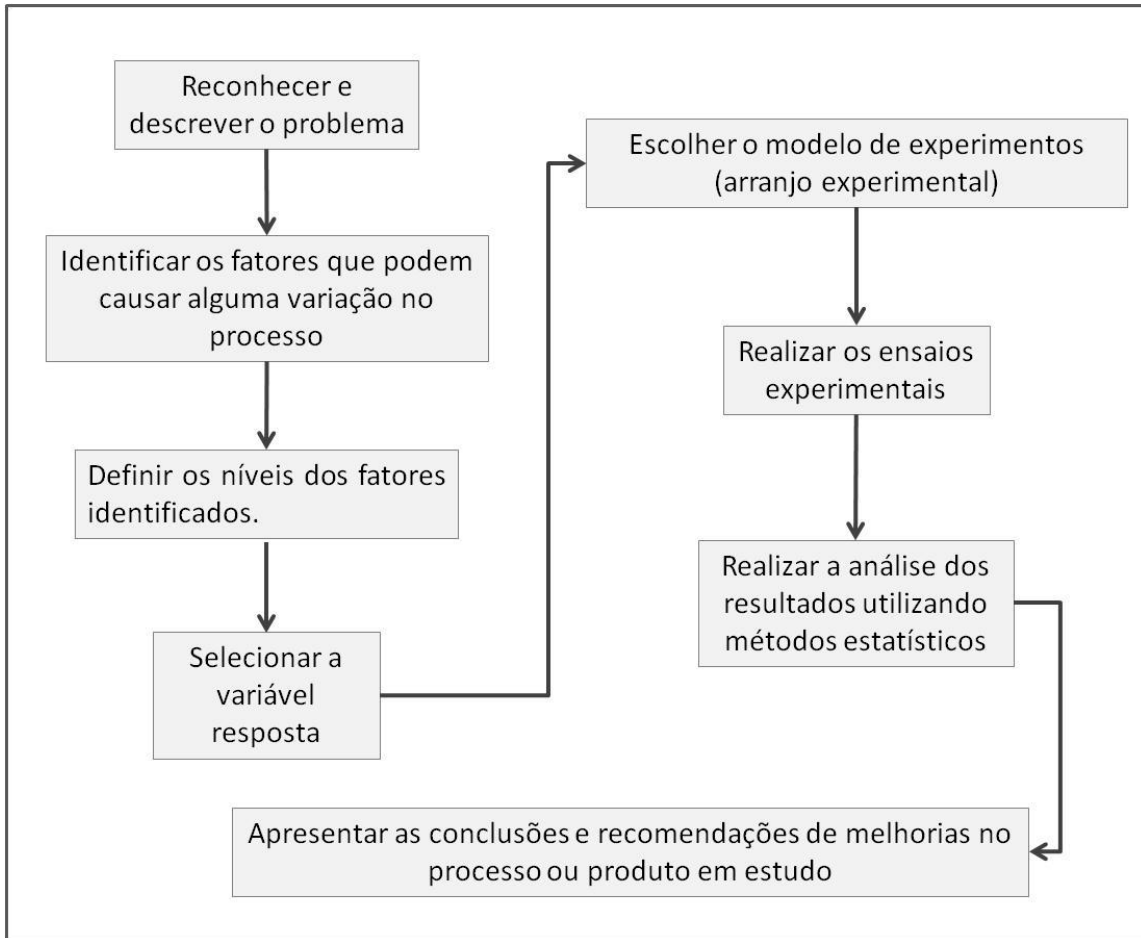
Reconhecer e descrever o problema

Identificar os fatores que podem causar alguma variação no processo

Definir os níveis dos fatores identificados.

Selecionar a variável resposta

Escolher o modelo de experimentos (arranjo experimental)

Realizar os ensaios experimentais

Realizar a análise dos resultados utilizando métodos estatísticos

Apresentar as conclusões e recomendações de melhorias no processo ou produto em estudo